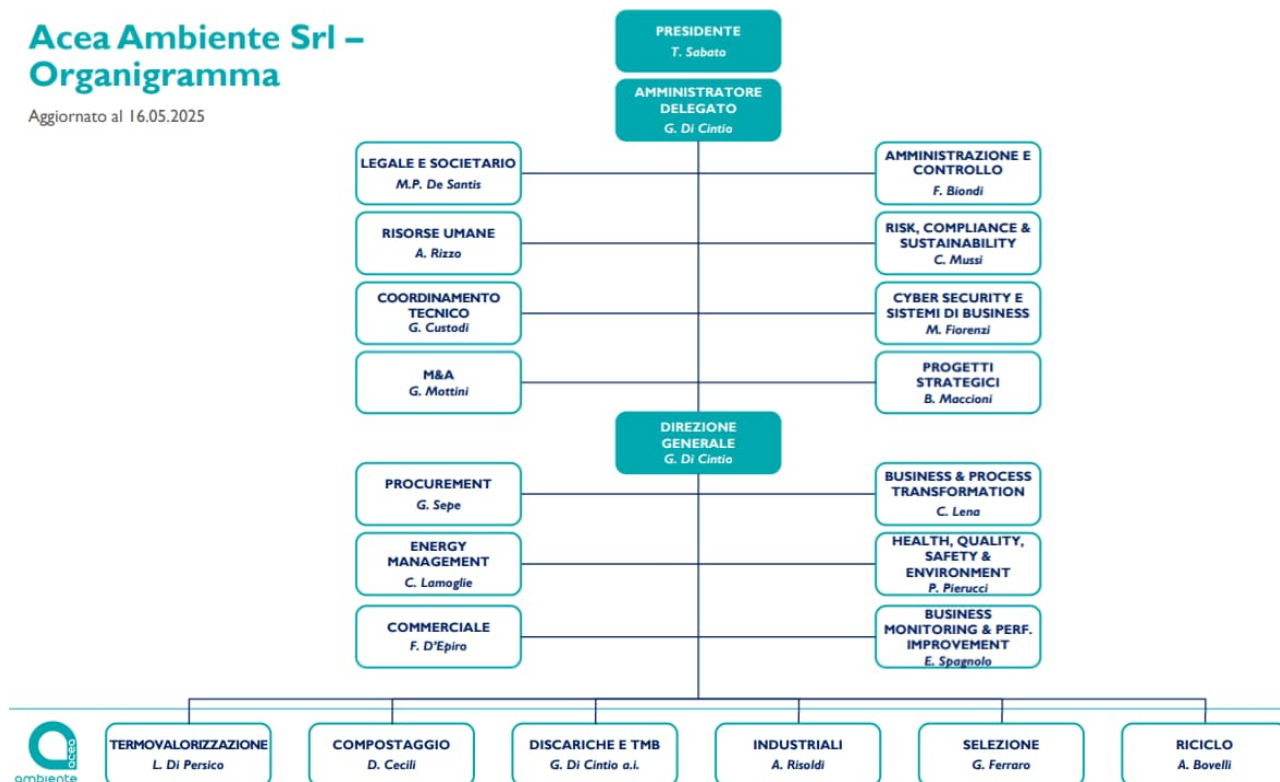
Acea Ambiente Srl – Organigramma

Aggiornato al 16.05.2025

PRESIDENTE
T. Sabato

AMMINISTRATORE DELEGATO
G. Di Cintio

LEGALE E SOCIETARIO
M.P. De Santis

AMMINISTRAZIONE E CONTROLLO
F. Biondi

RISORSE UMANE
A. Rizzo

RISK, COMPLIANCE & SUSTAINABILITY
C. Mussi

COORDINAMENTO TECNICO
G. Custodi

CYBER SECURITY E SISTEMI DI BUSINESS
M. Fiorenzi

M&A
G. Mottini

PROGETTI STRATEGICI
B. Maccioni

DIREZIONE GENERALE
G. Di Cintio

PROCUREMENT
G. Sepe

BUSINESS & PROCESS TRANSFORMATION
C. Lena

ENERGY MANAGEMENT
C. Lamoglie

HEALTH, QUALITY, SAFETY & ENVIRONMENT
P. Pierucci

COMMERCIALE
F. D'Epiro

BUSINESS MONITORING & PERF. IMPROVEMENT
E. Spagnolo

acea ambiente

TERMOVALORIZZAZIONE
L. Di Persico

COMPOSTAGGIO
D. Cecili

DISCARICHE E TMB
G. Di Cintio a.i.

INDUSTRIALI
A. Risoldi

SELEZIONE
G. Ferraro

RICICLO
A. Bovelli